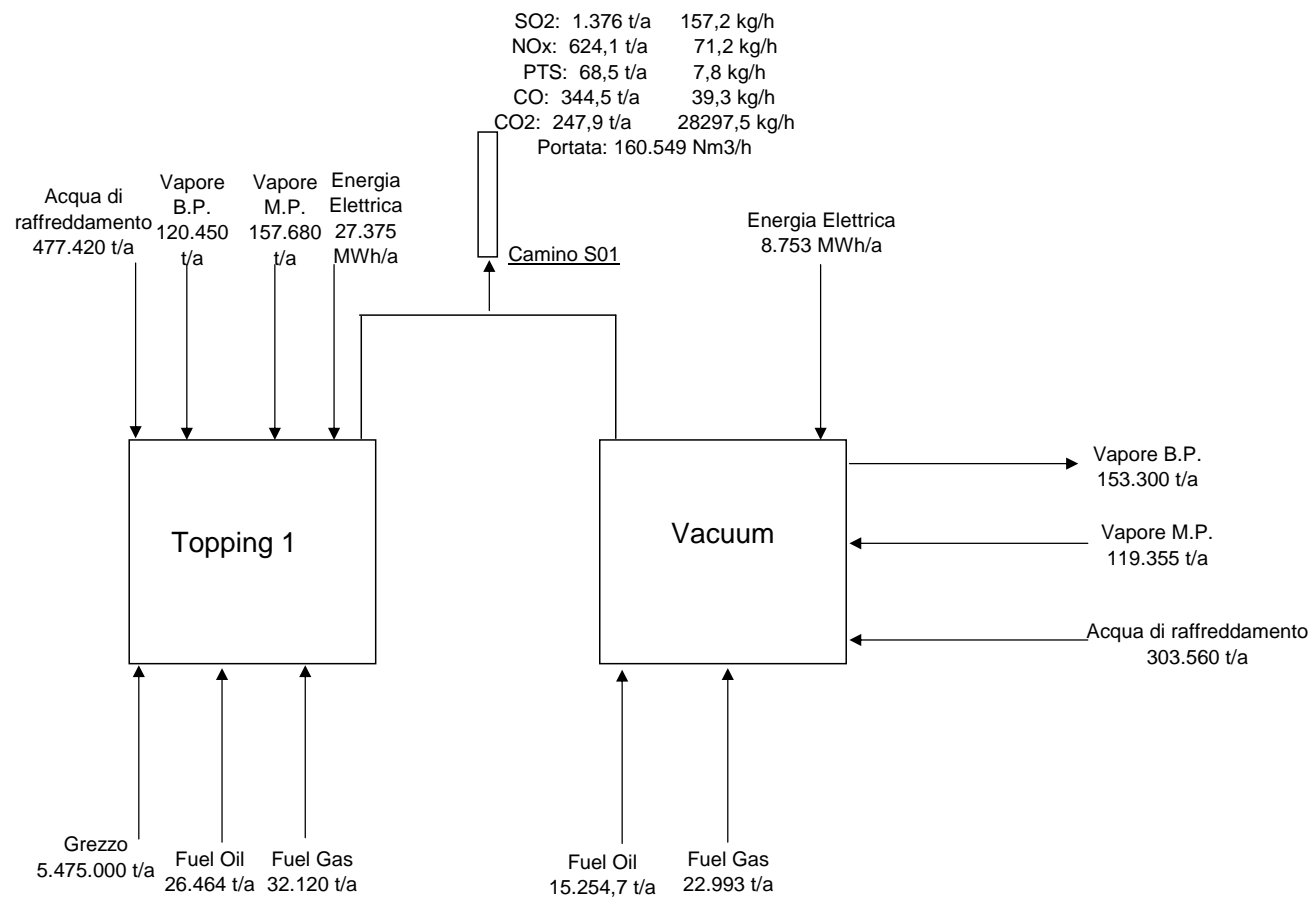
SO2: 1.376 t/a 157,2 kg/h
NOx: 624,1 t/a 71,2 kg/h
PTS: 68,5 t/a 7,8 kg/h
CO: 344,5 t/a 39,3 kg/h
CO2: 247,9 t/a 28297,5 kg/h
Portata: 160.549 Nm3/h

Acqua di raffreddamento 477.420 t/a

Vapore B.P. 120.450 t/a

Vapore M.P. 157.680 t/a

Energia Elettrica 27.375 MWh/a

Camino S01

Energia Elettrica 8.753 MWh/a

Topping 1

Vacuum

Vapore B.P. 153.300 t/a

Vapore M.P. 119.355 t/a

Acqua di raffreddamento 303.560 t/a

Grezzo 5.475.000 t/a

Fuel Oil 26.464 t/a

Fuel Gas 32.120 t/a

Fuel Oil 15.254,7 t/a

Fuel Gas 22.993 t/a